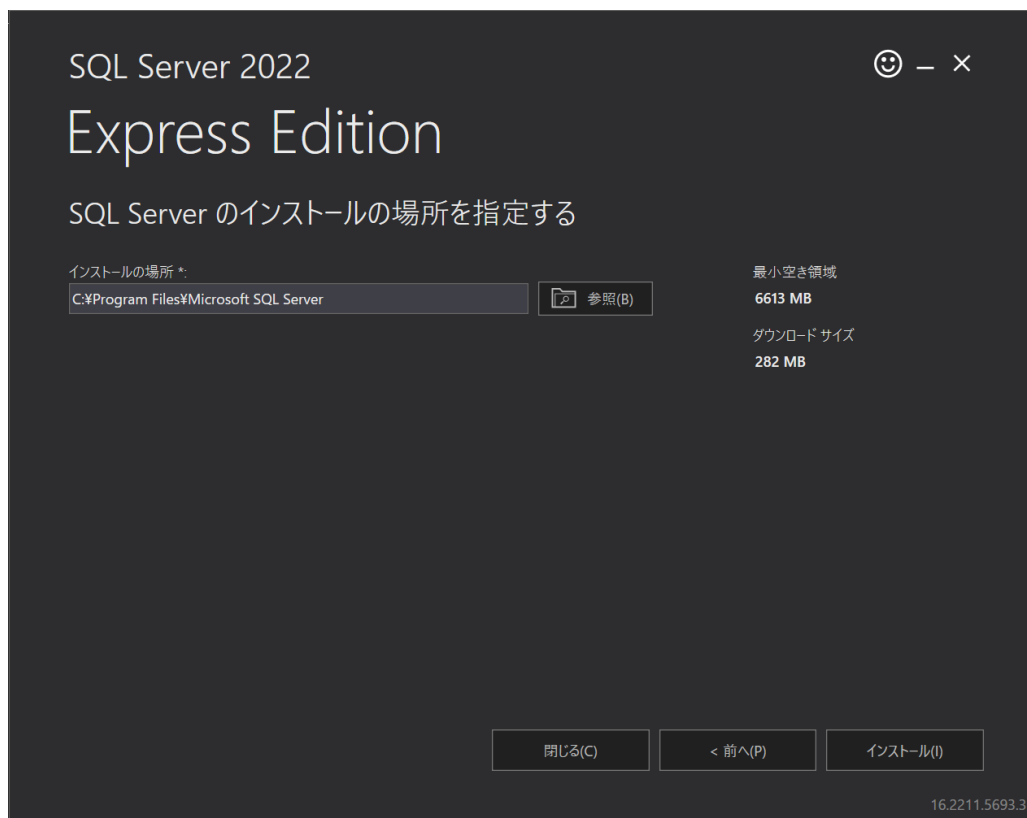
SQL Server 2022

Express Edition

SQL Server のインストールの場所を指定する

インストールの場所 *:

C:¥Program Files¥Microsoft SQL Server

参照(B)

最小空き領域

6613 MB

ダウンロード サイズ

282 MB

閉じる(C)

< 前へ(P)

インストール(I)

16.2211.5693.3